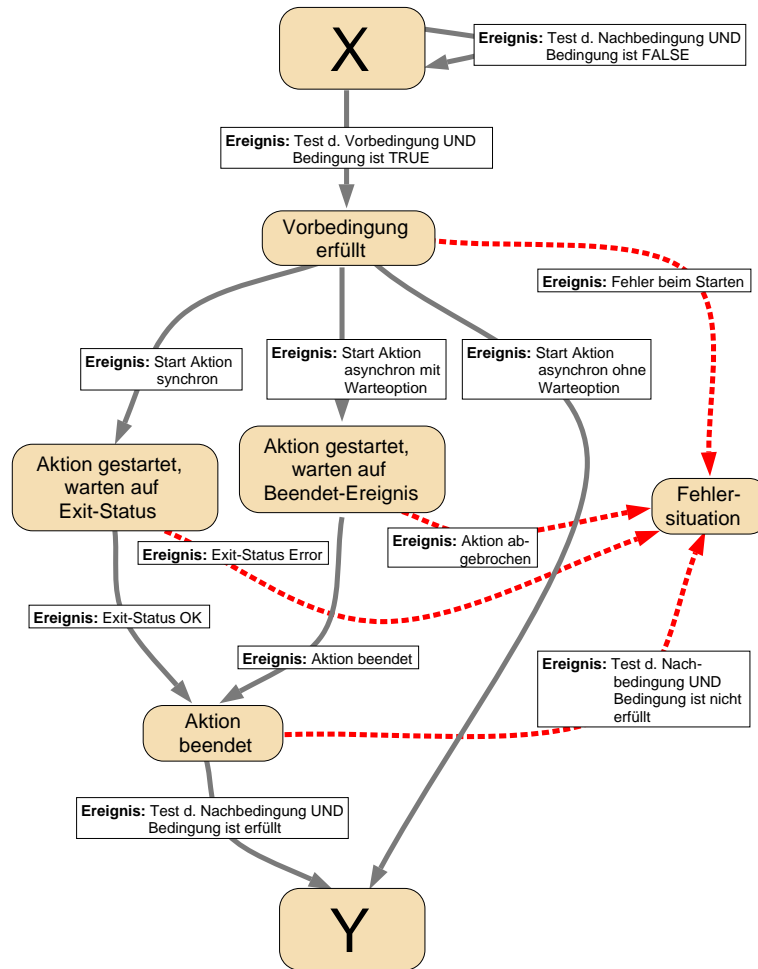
X

**Ereignis:** Test d. Nachbedingung UND Bedingung ist FALSE

**Ereignis:** Test d. Vorbedingung UND Bedingung ist TRUE

Vorbedingung erfüllt

**Ereignis:** Fehler beim Starten

**Ereignis:** Start Aktion synchron

**Ereignis:** Start Aktion asynchron mit Warteoption

**Ereignis:** Start Aktion asynchron ohne Warteoption

Aktion gestartet, warten auf Exit-Status

Aktion gestartet, warten auf Beendet-Ereignis

Fehlersituation

**Ereignis:** Aktion abgebrochen

**Ereignis:** Exit-Status Error

**Ereignis:** Exit-Status OK

**Ereignis:** Aktion beendet

**Ereignis:** Test d. Nachbedingung UND Bedingung ist nicht erfüllt

Aktion beendet

**Ereignis:** Test d. Nachbedingung UND Bedingung ist erfüllt

Y